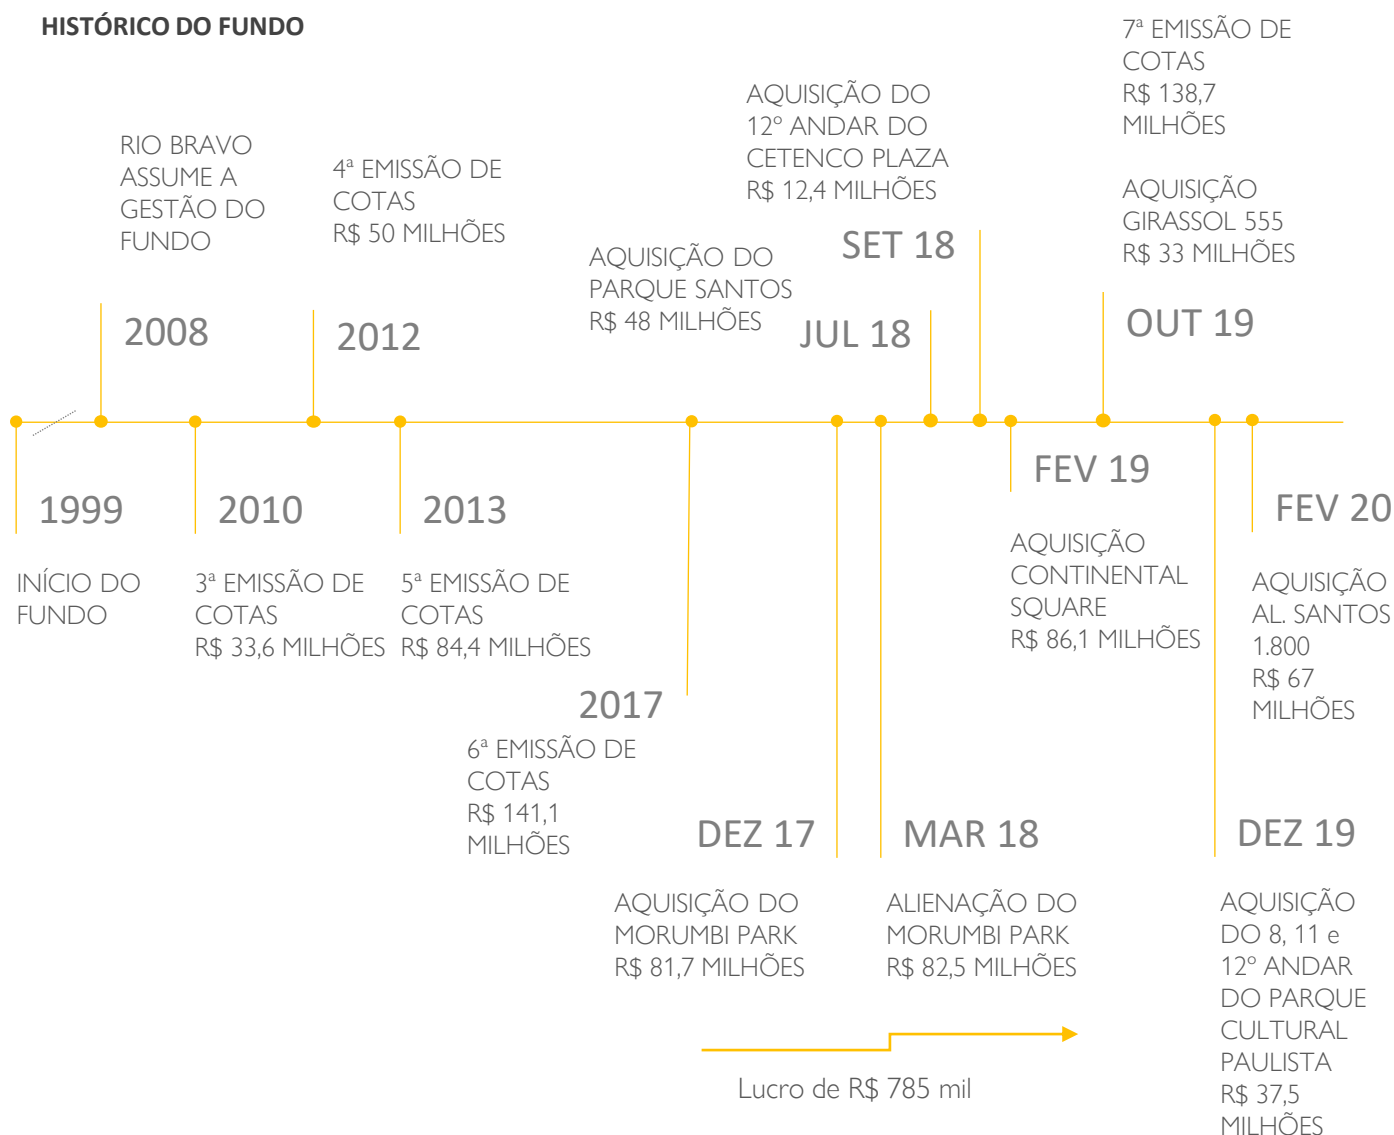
HISTÓRICO DO FUNDO

RIO BRAVO ASSUME A GESTÃO DO FUNDO

2008

4ª EMISSÃO DE COTAS R$ 50 MILHÕES

2012

AQUISIÇÃO DO PARQUE SANTOS R$ 48 MILHÕES

JUL 18

AQUISIÇÃO DO 12º ANDAR DO CETENCO PLAZA R$ 12,4 MILHÕES

SET 18

7ª EMISSÃO DE COTAS R$ 138,7 MILHÕES

AQUISIÇÃO GIRASSOL 555 R$ 33 MILHÕES

OUT 19

1999

INÍCIO DO FUNDO

2010

3ª EMISSÃO DE COTAS R$ 33,6 MILHÕES

2013

5ª EMISSÃO DE COTAS R$ 84,4 MILHÕES

2017

6ª EMISSÃO DE COTAS R$ 141,1 MILHÕES

DEZ 17

AQUISIÇÃO DO MORUMBI PARK R$ 81,7 MILHÕES

MAR 18

ALIENAÇÃO DO MORUMBI PARK R$ 82,5 MILHÕES

Lucro de R$ 785 mil

FEV 19

AQUISIÇÃO CONTINENTAL SQUARE R$ 86,1 MILHÕES

DEZ 19

AQUISIÇÃO DO 8, 11 e 12º ANDAR DO PARQUE CULTURAL PAULISTA R$ 37,5 MILHÕES

FEV 20

AQUISIÇÃO AL. SANTOS 1.800 R$ 67 MILHÕES